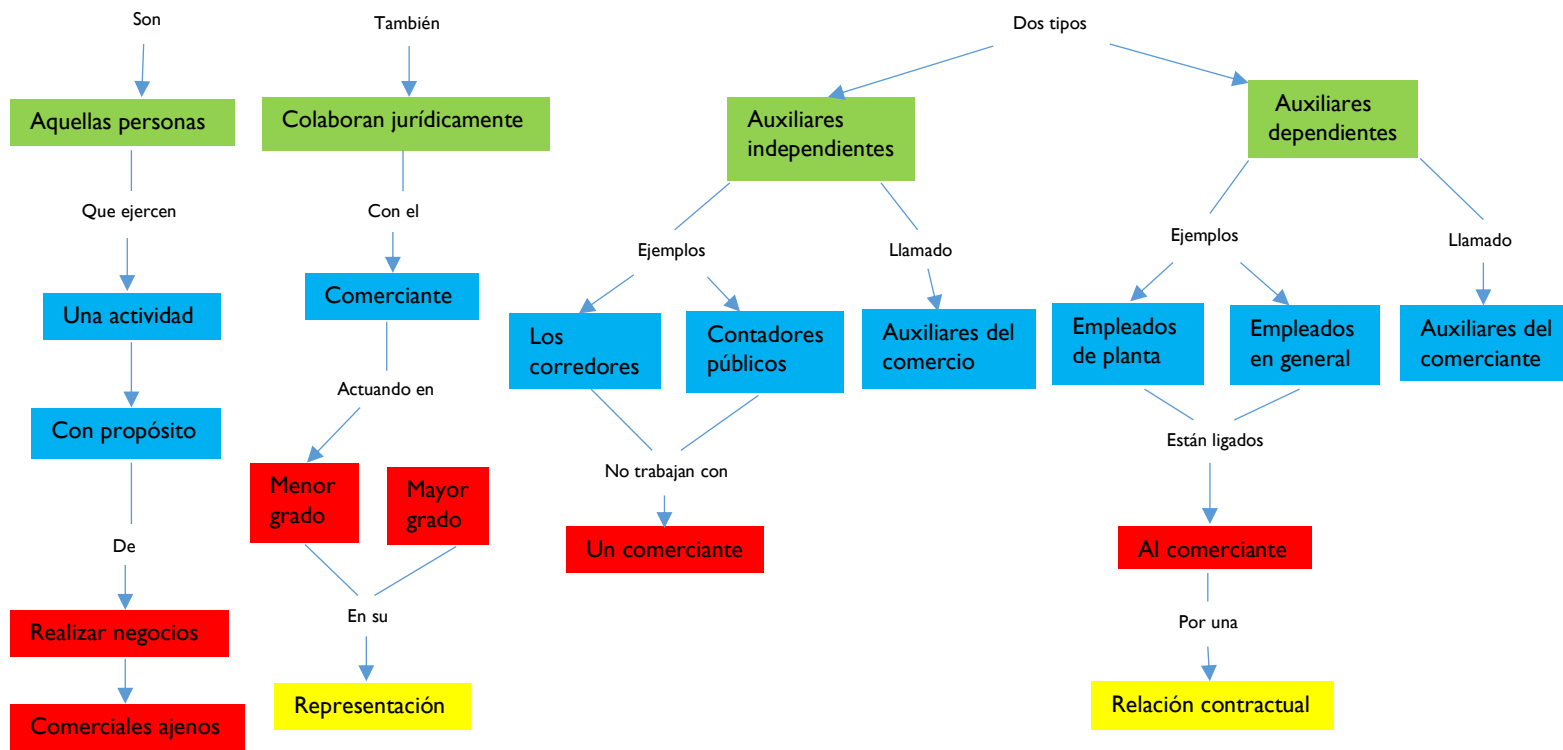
Son

Aquellas personas

Que ejercen

Una actividad

Con propósito

De

Realizar negocios

Comerciales ajenos

También

Colaboran jurídicamente

Con el

Comerciante

Actuando en

Menor grado

Mayor grado

En su

Representación

Dos tipos

Auxiliares independientes

Ejemplos

Los corredores

Contadores públicos

No trabajan con

Un comerciante

Llamado

Auxiliares del comercio

Auxiliares dependientes

Ejemplos

Empleados de planta

Empleados en general

Están ligados

Al comerciante

Por una

Relación contractual

Llamado

Auxiliares del comerciante